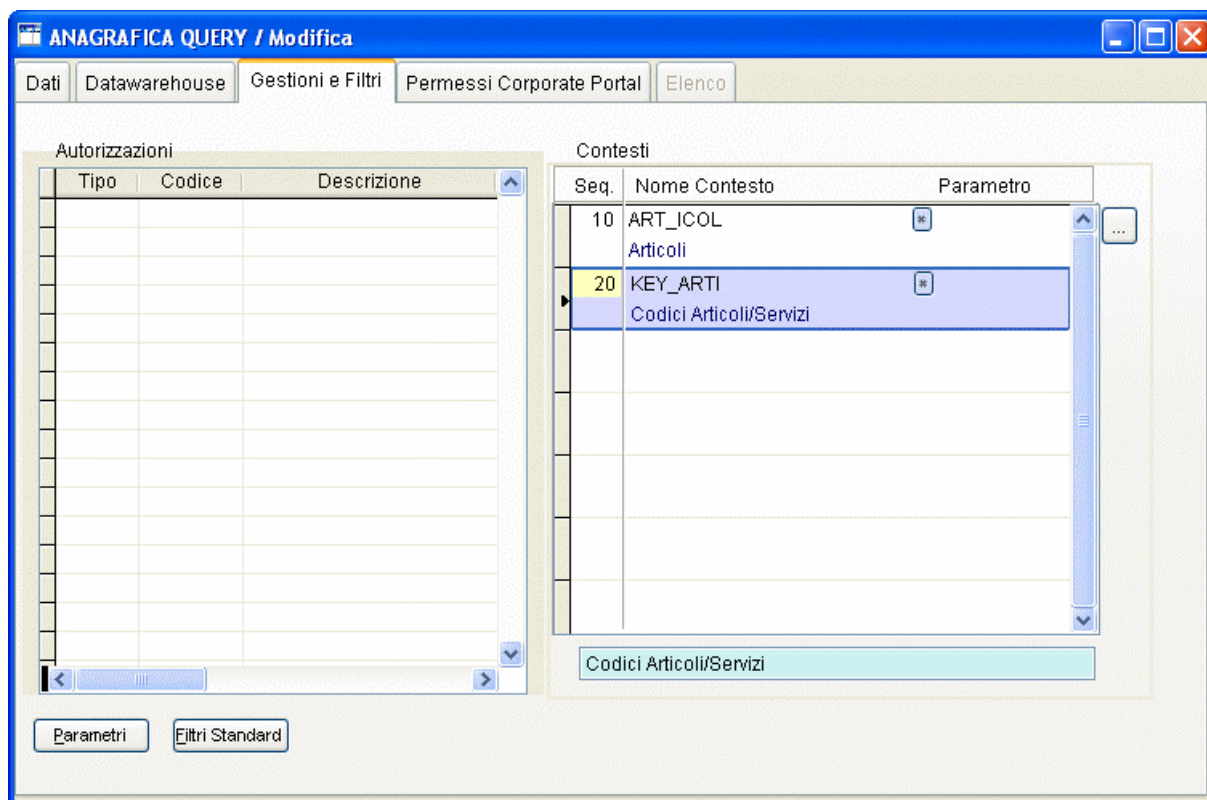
ANAGRAFICA QUERY / Modifica

Dati | Datawarehouse | Gestioni e Filtri | Permessi Corporate Portal | Elenco

Autorizzazioni

| Tipo | Codice | Descrizione |
|---|---|---|

Contesti

| Seq. | Nome Contesto | Parametro |
|---|---|---|
| 10 | ART_ICOL<br>Articoli | |
| 20 | KEY_ARTI<br>Codici Articoli/Servizi | |

...

Codici Articoli/Servizi

Parametri
Filtri Standard